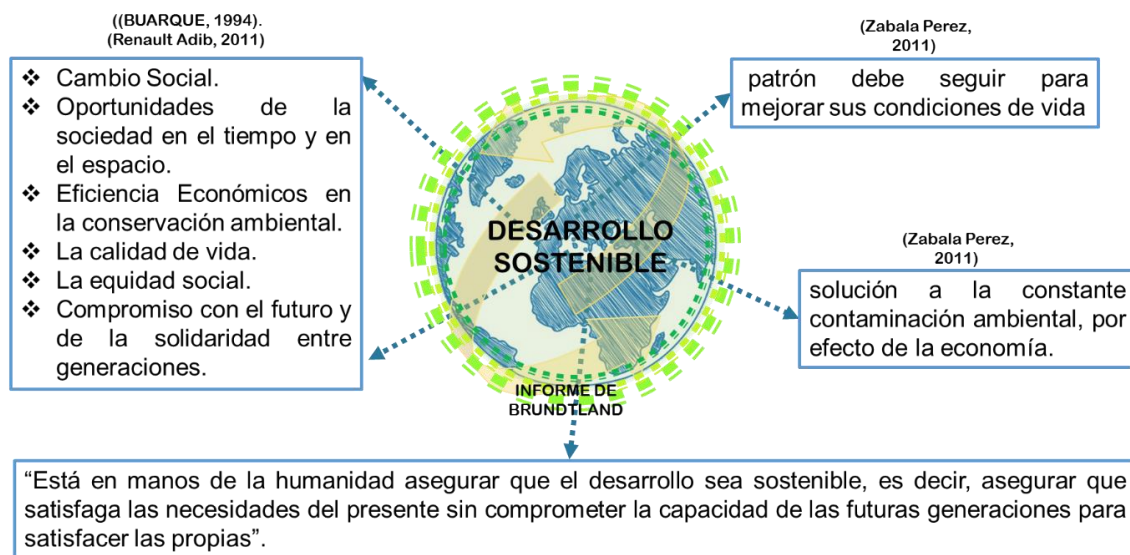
((BUARQUE, 1994).
(Renault Adib, 2011)

❖ Cambio Social.
❖ Oportunidades de la sociedad en el tiempo y en el espacio.
❖ Eficiencia Económicos en la conservación ambiental.
❖ La calidad de vida.
❖ La equidad social.
❖ Compromiso con el futuro y de la solidaridad entre generaciones.

(Zabala Perez, 2011)

patrón debe seguir para mejorar sus condiciones de vida

DESARROLLO SOSTENIBLE

(Zabala Perez, 2011)

solución a la constante contaminación ambiental, por efecto de la economía.

INFORME DE BRUNDTLAND

“Está en manos de la humanidad asegurar que el desarrollo sea sostenible, es decir, asegurar que satisfaga las necesidades del presente sin comprometer la capacidad de las futuras generaciones para satisfacer las propias”.